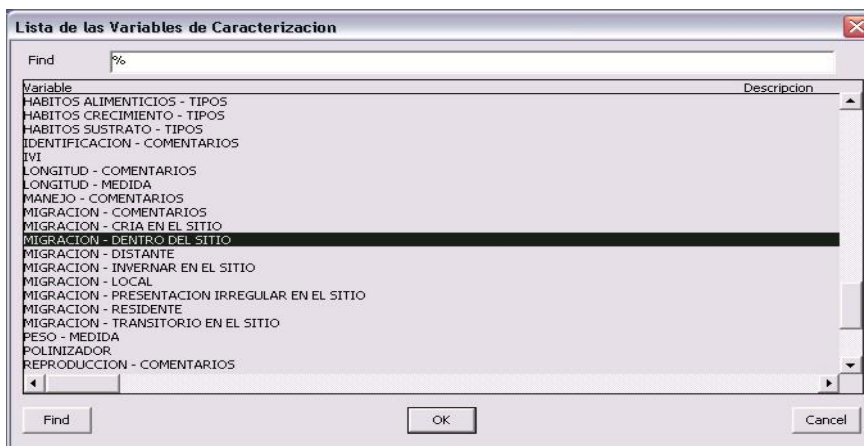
Lista de las Variables de Caracterizacion

Find %

| Variable | Descripcion |
|---|---|
| HABITOS ALIMENTICIOS - TIPOS | |
| HABITOS CRECIMIENTO - TIPOS | |
| HABITOS SUSTRATO - TIPOS | |
| IDENTIFICACION - COMENTARIOS | |
| IVI | |
| LONGITUD - COMENTARIOS | |
| LONGITUD - MEDIDA | |
| MANEJO - COMENTARIOS | |
| MIGRACION - COMENTARIOS | |
| MIGRACION - CRIA EN EL SITIO | |
| MIGRACION - DENTRO DEL SITIO | |
| MIGRACION - DISTANTE | |
| MIGRACION - INVERNAR EN EL SITIO | |
| MIGRACION - LOCAL | |
| MIGRACION - PRESENTACION IRREGULAR EN EL SITIO | |
| MIGRACION - RESIDENTE | |
| MIGRACION - TRANSITORIO EN EL SITIO | |
| PESO - MEDIDA | |
| POLINIZADOR | |
| REPRODUCCION - COMENTARIOS | |

Find OK Cancel